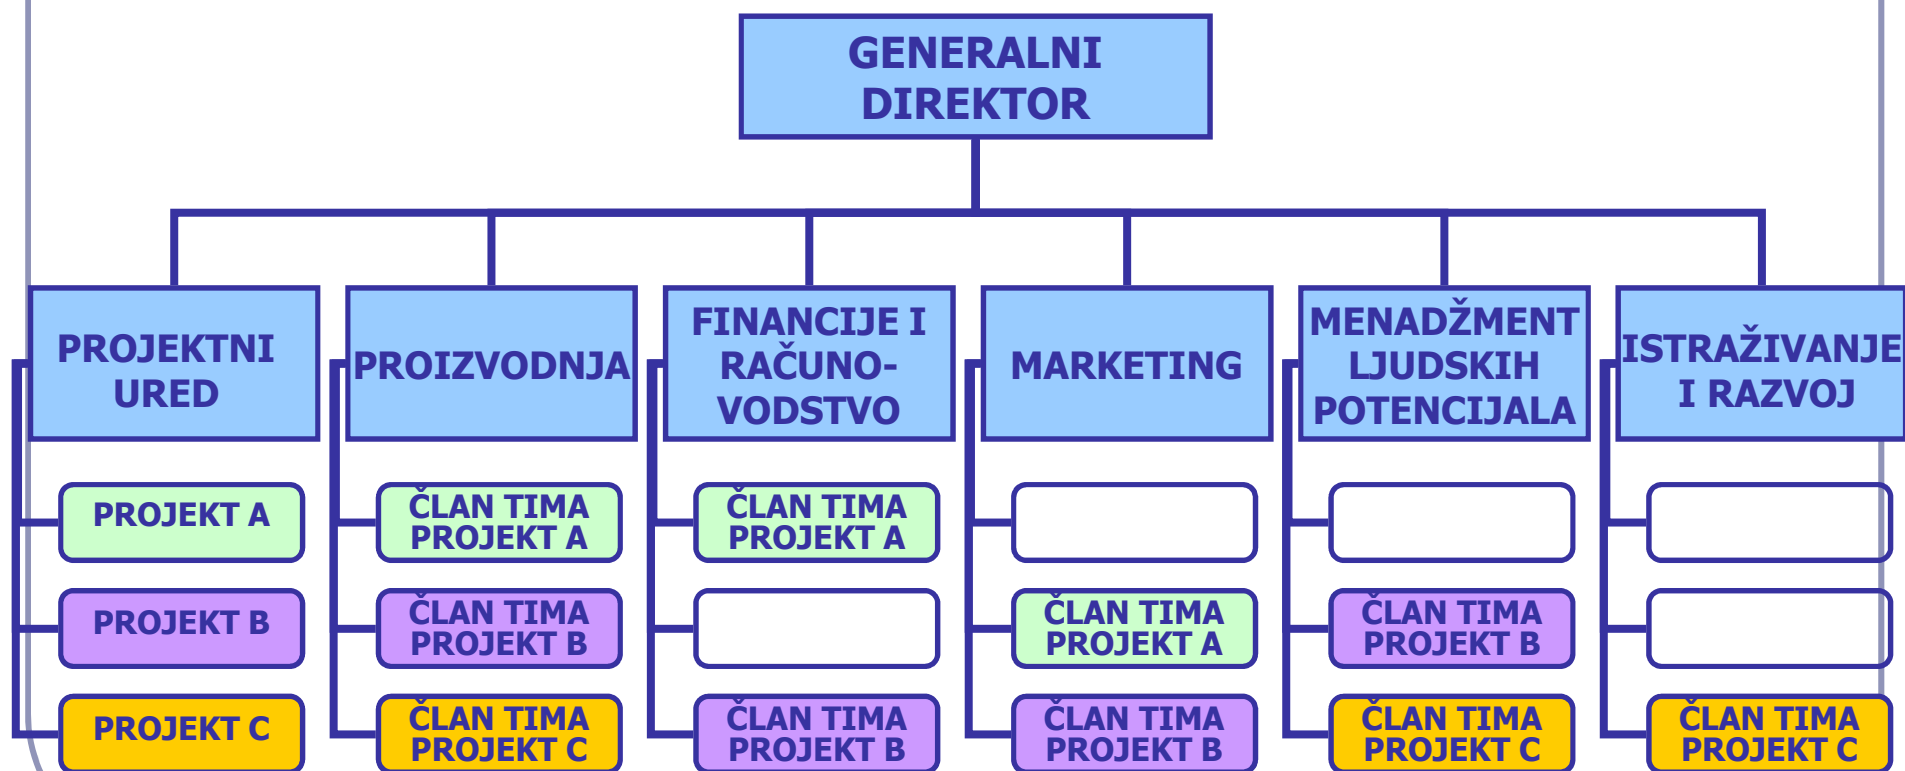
GENERALNI DIREKTOR

PROJEKTNI URED

PROJEKT A

PROJEKT B

PROJEKT C

PROIZVODNJA

ČLAN TIMA PROJEKT A

ČLAN TIMA PROJEKT B

ČLAN TIMA PROJEKT C

FINANCIJE I RAČUNOVODSTVO

ČLAN TIMA PROJEKT A

ČLAN TIMA PROJEKT B

MARKETING

ČLAN TIMA PROJEKT A

ČLAN TIMA PROJEKT B

MENADŽMENT LJUDSKIH POTENCIJALA

ČLAN TIMA PROJEKT B

ČLAN TIMA PROJEKT C

ISTRAŽIVANJE I RAZVOJ

ČLAN TIMA PROJEKT C